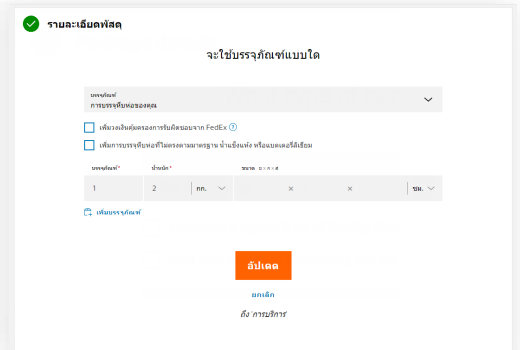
รายละเอียดพัสดุ

จะใช้บรรจุภัณฑ์แบบใด

บรรจุภัณฑ์
การบรรจุหีบห่อของคุณ

เพิ่มวงเงินคุ้มครองการรับผิดชอบจาก FedEx

เพิ่มการบรรจุหีบห่อที่ไม่ตรงตามมาตรฐาน น้ำแข็งแห้ง หรือแบตเตอรี่ลิเธียม

| บรรจุภัณฑ์* | น้ำหนัก* | | ขนาด ย × ก × ส | | | |
|---|---|---|---|---|---|---|
| 1 | 2 | กก. | × | × | | ซม. |

เพิ่มบรรจุภัณฑ์

อัปเดต

ยกเลิก

ถึง การบริการ